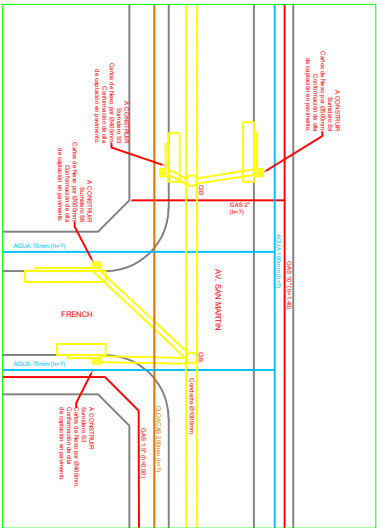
A CONSTRUIR
Sumidero S3
Cañería de Hierro por Ø 60mm.
Confirmación de altura
de captación en pavimento.

A CONSTRUIR
Sumidero S4
Cañería de Hierro por Ø 60mm.
Confirmación de altura
de captación en pavimento.

A CONSTRUIR
Sumidero S2
Cañería de Hierro por Ø 60mm.
Confirmación de altura
de captación en pavimento.

GAS 2"
(h=?)

AGUA 75mm (h=?)

AGUA 100mm (h=?)

GAS 9" (h=1.40)

AV. SAN MARTIN

FRENCH

BR

BR

AGUA 75mm (h=?)

Conducto Ø 1000mm

CLOACAS 230mm (h=?)

GAS 10" (h=0.80)

A CONSTRUIR
Sumidero S1
Cañería de Hierro por Ø 60mm.
Confirmación de altura
de captación en pavimento.